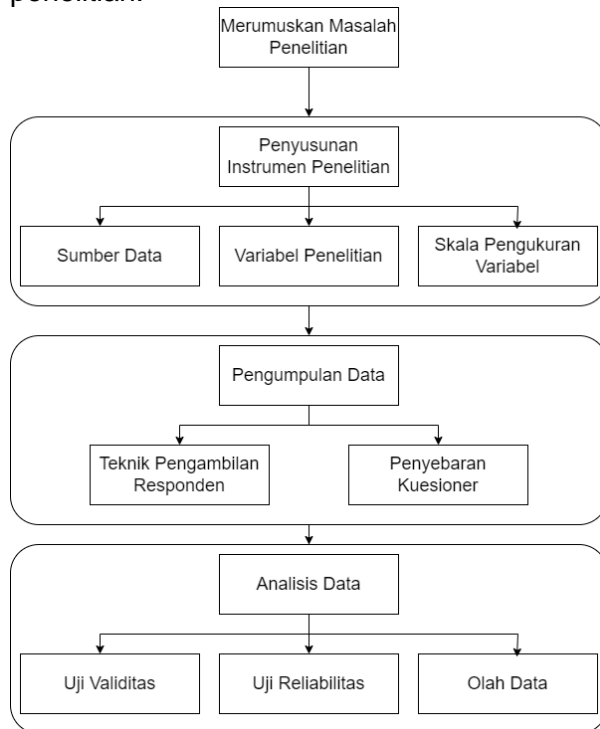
penelitian.

Merumuskan Masalah Penelitian

Penyusunan Instrumen Penelitian

Sumber Data

Variabel Penelitian

Skala Pengukuran Variabel

Pengumpulan Data

Teknik Pengambilan Responden

Penyebaran Kuesioner

Analisis Data

Uji Validitas

Uji Reliabilitas

Olah Data